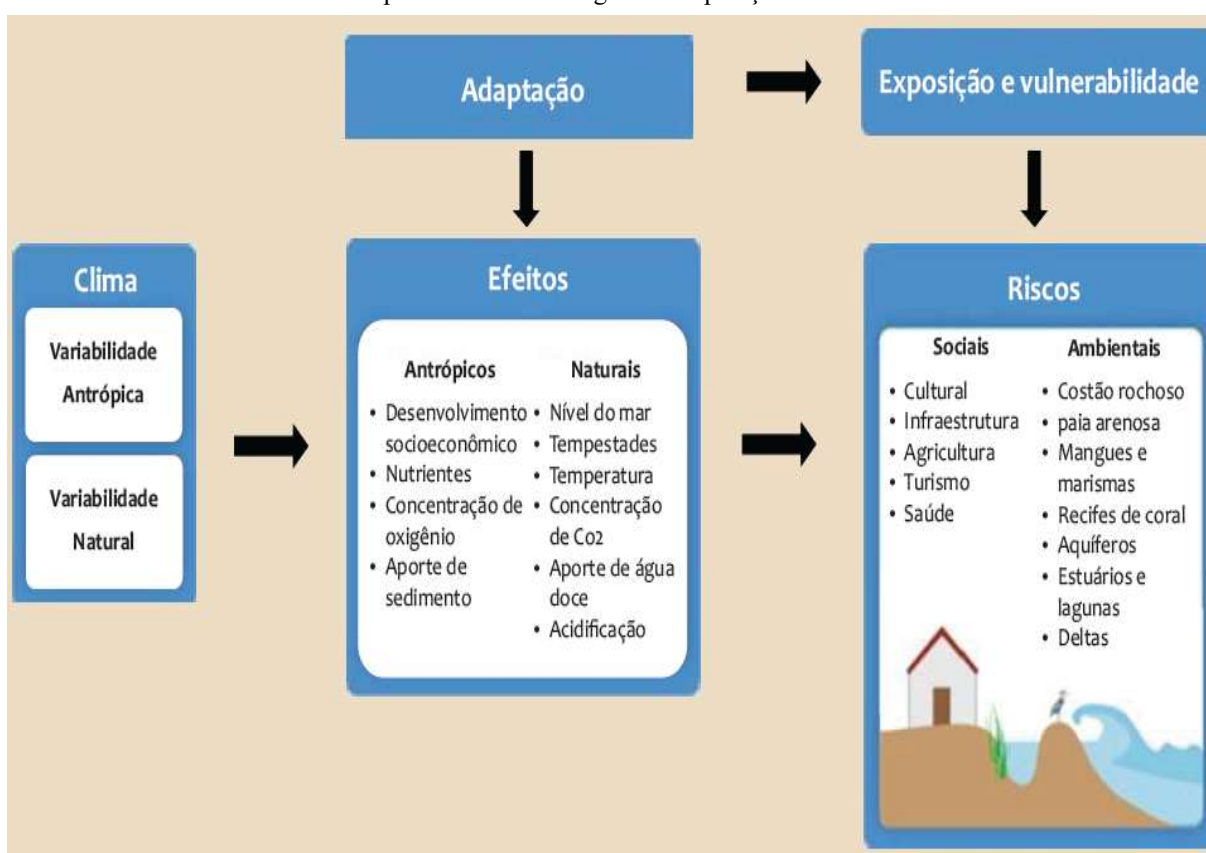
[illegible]

Adaptação

Exposição e vulnerabilidade

Clima

Variabilidade Antrópica

Variabilidade Natural

Efeitos

Antrópicos

• Desenvolvimento socioeconômico
• Nutrientes
• Concentração de oxigênio
• Aporte de sedimento

Naturais

• Nível do mar
• Tempestades
• Temperatura
• Concentração de Co2
• Aporte de água doce
• Acidificação

Riscos

Sociais

• Cultural
• Infraestrutura
• Agricultura
• Turismo
• Saúde

Ambientais

• Costão rochoso
• paia arenosa
• Mangues e marismas
• Recifes de coral
• Aquíferos
• Estuários e lagunas
• Deltas